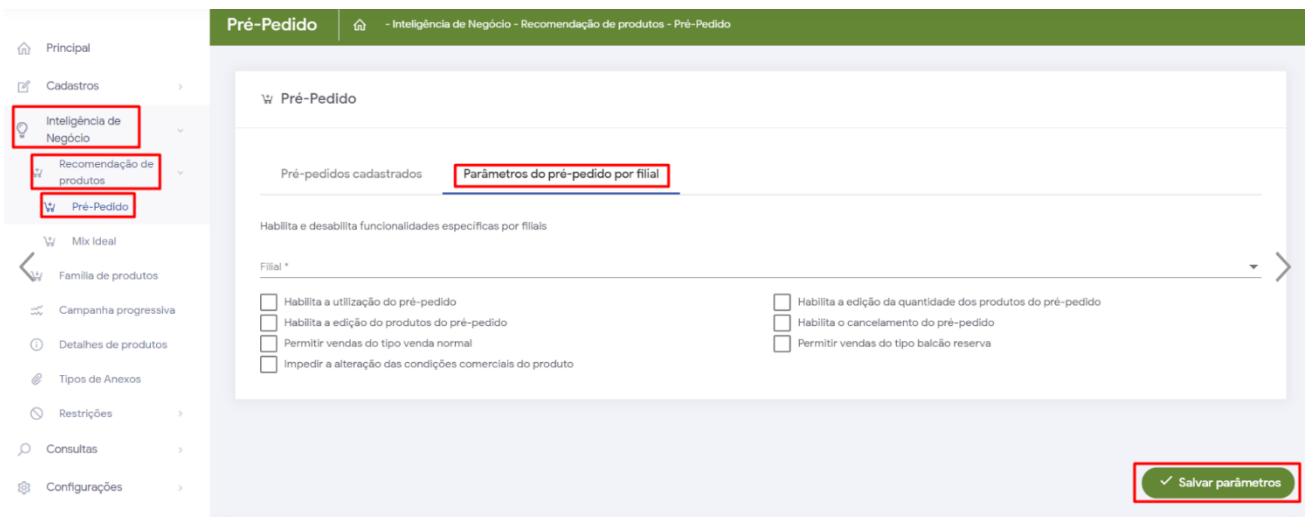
Principal
Cadastros
Inteligência de Negócio
Recomendação de produtos
Pré-Pedido
Mix Ideal
Família de produtos
Campanha progressiva
Detalhes de produtos
Tipos de Anexos
Restrições
Consultas
Configurações

Pré-Pedido - Inteligência de Negócio - Recomendação de produtos - Pré-Pedido

Pré-Pedido

Pré-pedidos cadastrados
Parâmetros do pré-pedido por filial

Habilita e desabilita funcionalidades especificas por filiais

Filial *

Habilita a utilização do pré-pedido
Habilita a edição do produtos do pré-pedido
Permitir vendas do tipo venda normal
Impedir a alteração das condições comerciais do produto
Habilita a edição da quantidade dos produtos do pré-pedido
Habilita o cancelamento do pré-pedido
Permitir vendas do tipo balcão reserva

Salvar parâmetros